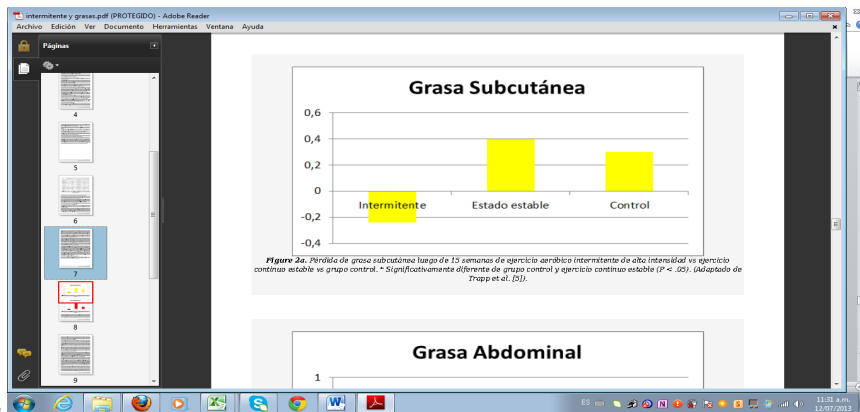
intermitente y grasas.pdf (PROTEGIDO) - Adobe Reader

Archivo Edición Ver Documento Herramientas Ventana Ayuda

Páginas

4

5

6

7

8

9

Grasa Subcutánea

0,6

0,4

0,2

0

-0,2

-0,4

Intermitente

Estado estable

Control

Figure 2a. Pérdida de grasa subcutánea luego de 15 semanas de ejercicio aeróbico intermitente de alta intensidad vs ejercicio continuo estable vs grupo control. * Significativamente diferente de grupo control y ejercicio continuo estable (P < .05). (Adaptado de Trapp et al. [5]).

Grasa Abdominal

1

ES

11:31 a.m.

12/07/2013